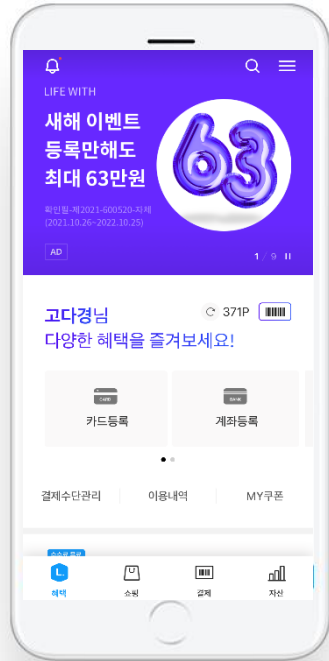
LIFE WITH

새해 이벤트
등록만해도
최대 63만원

확인필-제2021-600520-지체
(2021.10.26~2022.10.25)

AD

1 / 9

63

고다경님
다양한 혜택을 즐겨보세요!

371P

CARD
카드등록

BANK
계좌등록

결제수단관리 이용내역 MY쿠폰

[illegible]

혜택 쇼핑 결제 자산